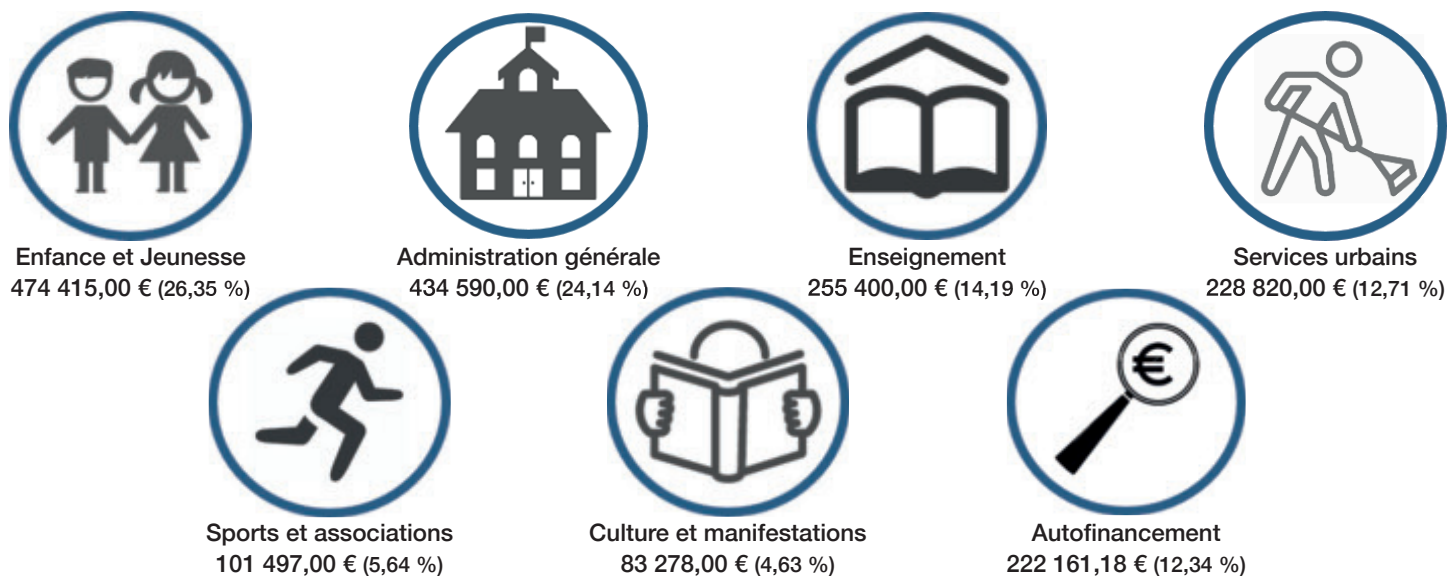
Enfance et Jeunesse
474 415,00 € (26,35 %)

Administration générale
434 590,00 € (24,14 %)

Enseignement
255 400,00 € (14,19 %)

Services urbains
228 820,00 € (12,71 %)

€

Sports et associations
101 497,00 € (5,64 %)

Culture et manifestations
83 278,00 € (4,63 %)

Autofinancement
222 161,18 € (12,34 %)